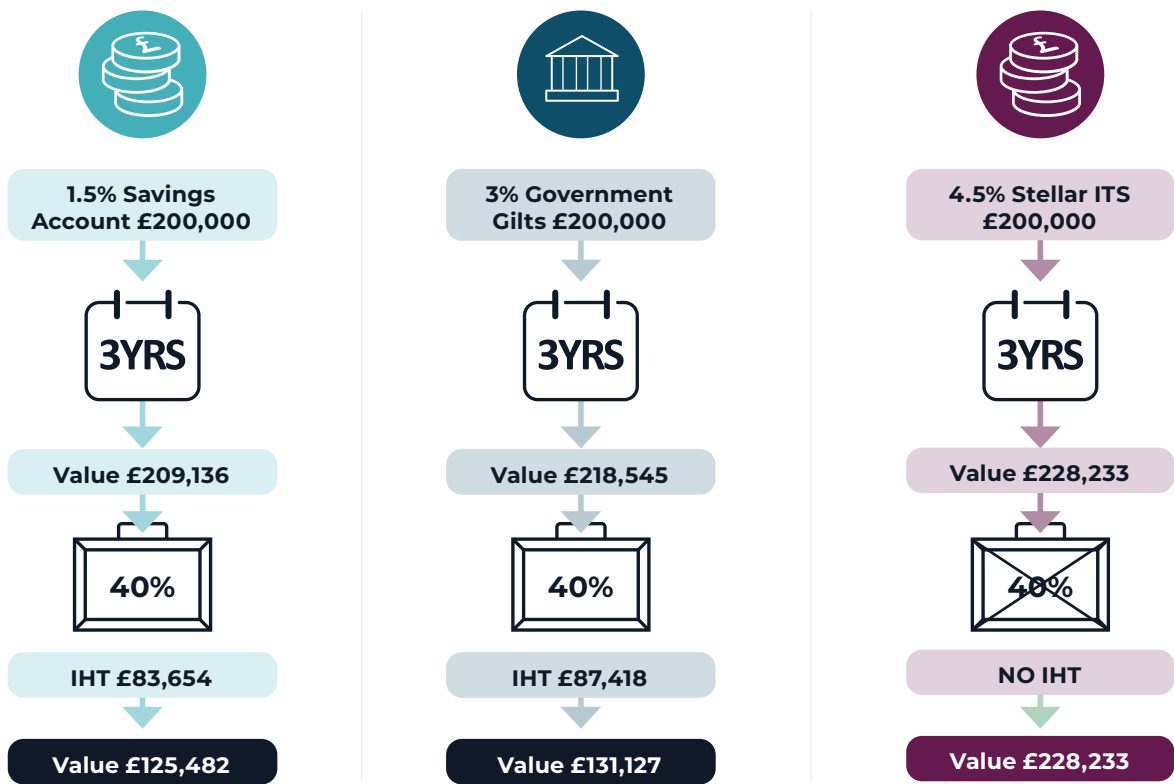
1.5% Savings Account £200,000

3YRS

Value £209,136

40%

IHT £83,654

Value £125,482

3% Government Gilts £200,000

3YRS

Value £218,545

40%

IHT £87,418

Value £131,127

4.5% Stellar ITS £200,000

3YRS

Value £228,233

40%

NO IHT

Value £228,233